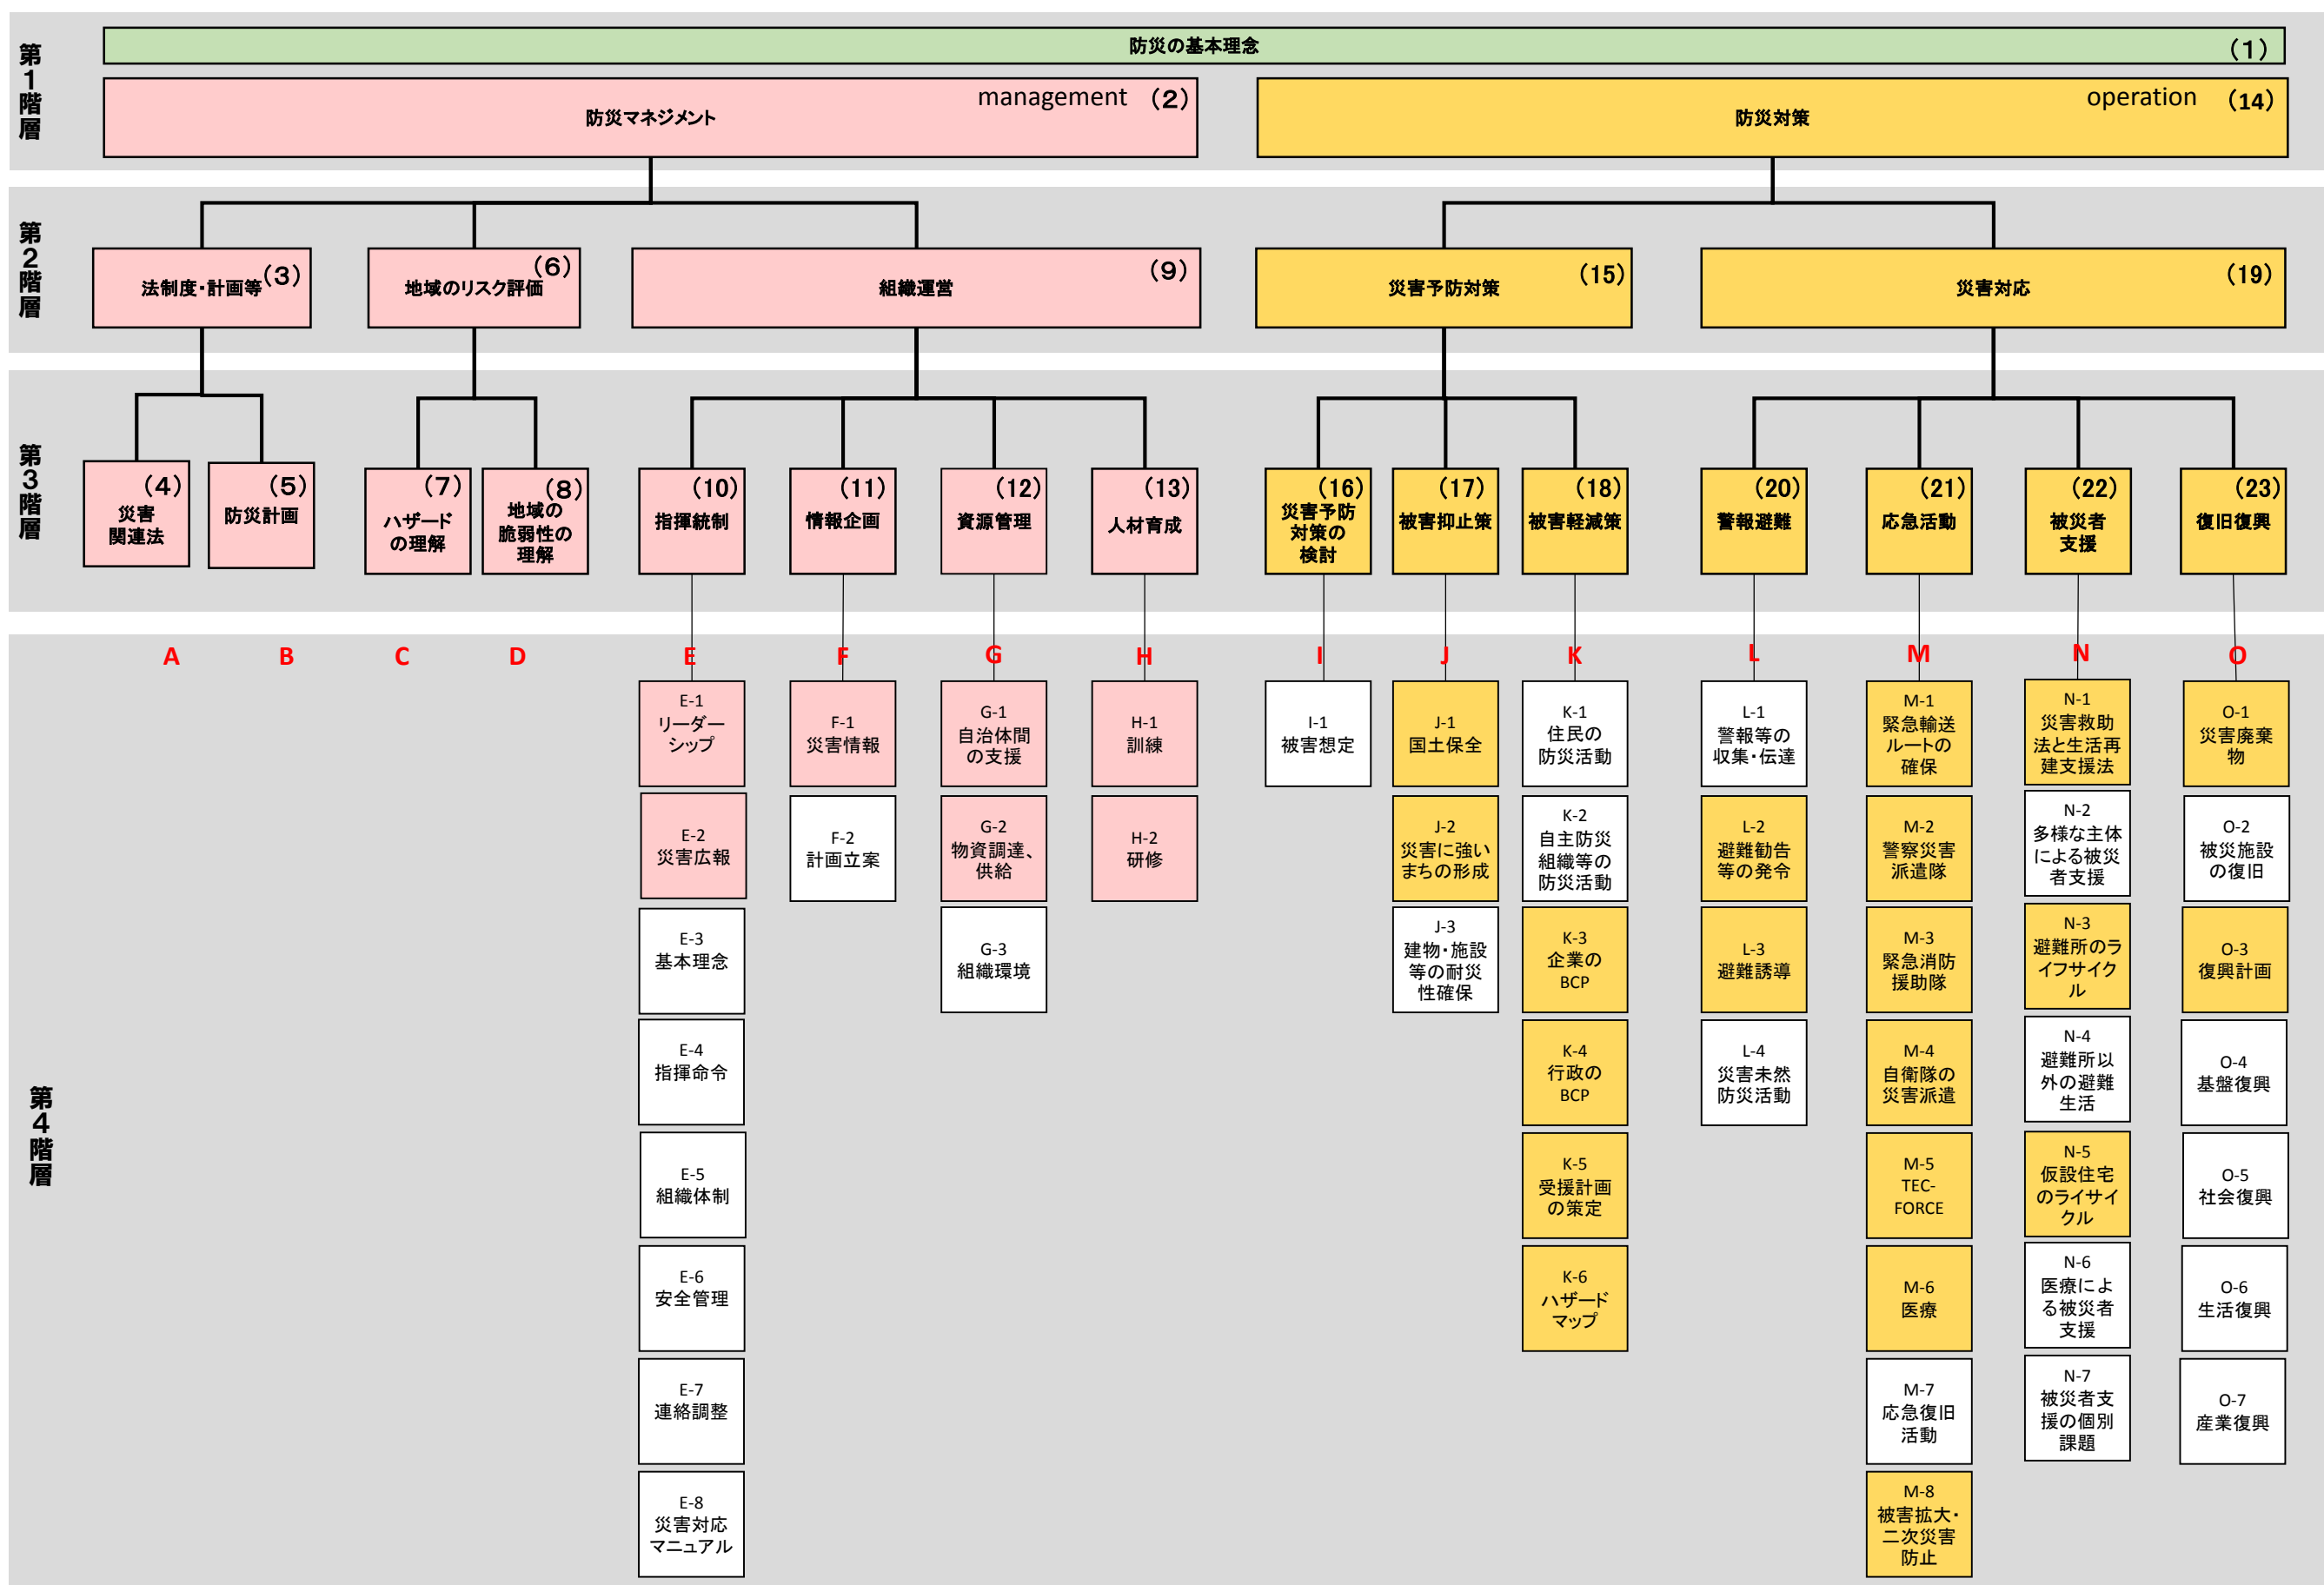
第1階層

防災の基本理念 (1)

防災マネジメント management (2)

防災対策 operation (14)

第2階層

法制度・計画等 (3)

地域のリスク評価 (6)

組織運営 (9)

災害予防対策 (15)

災害対応 (19)

第3階層

(4) 災害関連法

(5) 防災計画

(7) ハザードの理解

(8) 地域の脆弱性の理解

(10) 指揮統制

(11) 情報企画

(12) 資源管理

(13) 人材育成

(16) 災害予防対策の検討

(17) 被害抑止策

(18) 被害軽減策

(20) 警報避難

(21) 応急活動

(22) 被災者支援

(23) 復旧復興

A B C D E F G H I J K L M N O

第4階層

E-1 リーダーシップ
E-2 災害広報
E-3 基本理念
E-4 指揮命令
E-5 組織体制
E-6 安全管理
E-7 連絡調整
E-8 災害対応マニュアル

F-1 災害情報
F-2 計画立案

G-1 自治体間の支援
G-2 物資調達、供給
G-3 組織環境

H-1 訓練
H-2 研修

I-1 被害想定

J-1 国土保全
J-2 災害に強いまちの形成
J-3 建物・施設等の耐災性確保

K-1 住民の防災活動
K-2 自主防災組織等の防災活動
K-3 企業のBCP
K-4 行政のBCP
K-5 受援計画の策定
K-6 ハザードマップ

L-1 警報等の収集・伝達
L-2 避難勧告等の発令
L-3 避難誘導
L-4 災害未然防災活動

M-1 緊急輸送ルートの確保
M-2 警察災害派遣隊
M-3 緊急消防援助隊
M-4 自衛隊の災害派遣
M-5 TEC-FORCE
M-6 医療
M-7 応急復旧活動
M-8 被害拡大・二次災害防止

N-1 災害救助法と生活再建支援法
N-2 多様な主体による被災者支援
N-3 避難所のライフサイクル
N-4 避難所以外の避難生活
N-5 仮設住宅のライフサイクル
N-6 医療による被災者支援
N-7 被災者支援の個別課題

O-1 災害廃棄物
O-2 被災施設の復旧
O-3 復興計画
O-4 基盤復興
O-5 社会復興
O-6 生活復興
O-7 産業復興